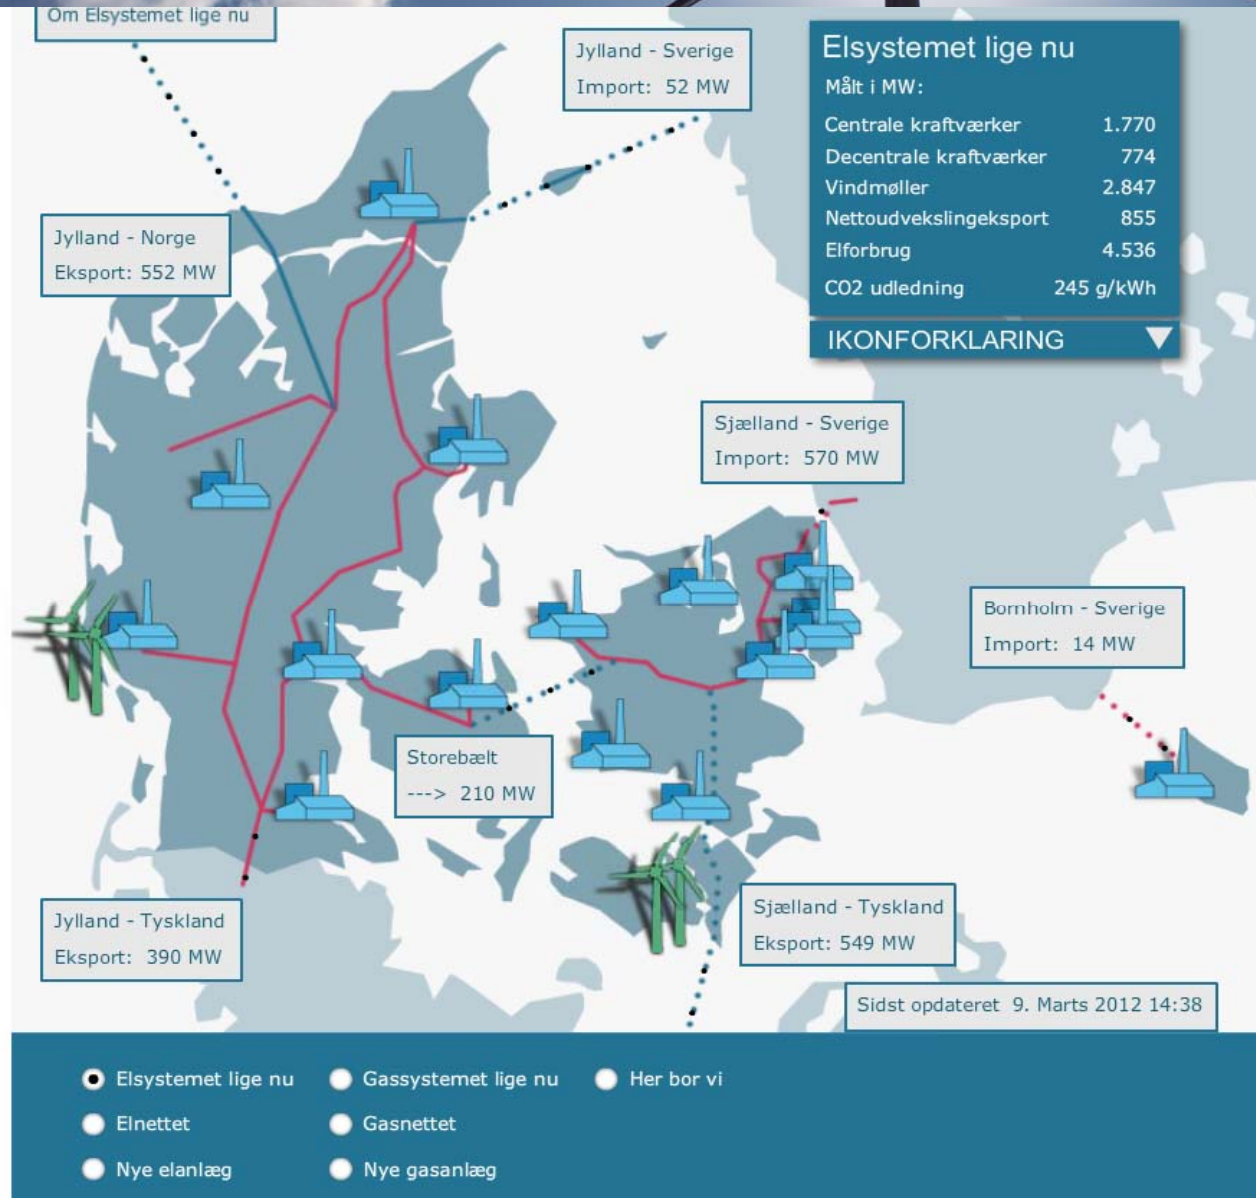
Om Elsystemet lige nu

Jylland - Sverige
Import: 52 MW

Elsystemet lige nu
Målt i MW:

| | |
|---|---|
| Centrale kraftværker | 1.770 |
| Decentrale kraftværker | 774 |
| Vindmøller | 2.847 |
| Nettoudvekslingeksport | 855 |
| Elforbrug | 4.536 |
| CO2 udledning | 245 g/kWh |

IKONFORKLARING

Jylland - Norge
Eksport: 552 MW

Sjælland - Sverige
Import: 570 MW

Bornholm - Sverige
Import: 14 MW

Storebælt
---> 210 MW

Jylland - Tyskland
Eksport: 390 MW

Sjælland - Tyskland
Eksport: 549 MW

Sidst opdateret 9. Marts 2012 14:38

Elsystemet lige nu
Gassystemet lige nu
Her bor vi
Elnettet
Gasnettet
Nye elanlæg
Nye gasanlæg